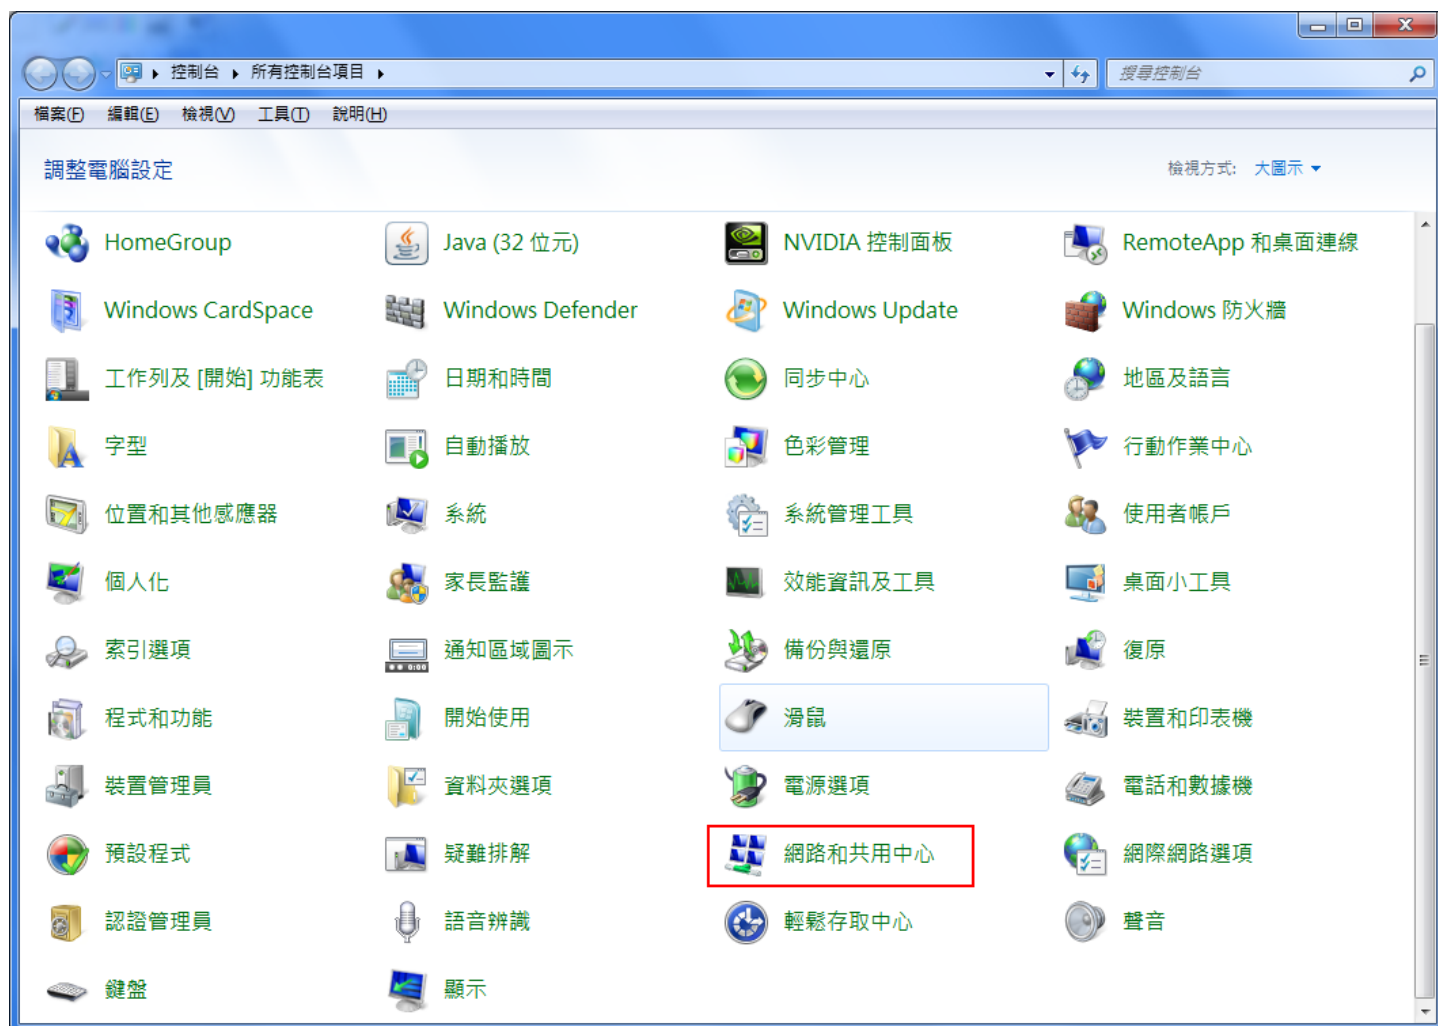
控制台 ▸ 所有控制台項目 ▸

搜尋控制台

檔案(F) 編輯(E) 檢視(V) 工具(T) 說明(H)

調整電腦設定

檢視方式: 大圖示 ▾

HomeGroup
Java (32 位元)
NVIDIA 控制面板
RemoteApp 和桌面連線
Windows CardSpace
Windows Defender
Windows Update
Windows 防火牆
工作列及 [開始] 功能表
日期和時間
同步中心
地區及語言
字型
自動播放
色彩管理
行動作業中心
位置和其他感應器
系統
系統管理工具
使用者帳戶
個人化
家長監護
效能資訊及工具
桌面小工具
索引選項
通知區域圖示
備份與還原
復原
程式和功能
開始使用
滑鼠
裝置和印表機
裝置管理員
資料夾選項
電源選項
電話和數據機
預設程式
疑難排解
網路和共用中心
網際網路選項
認證管理員
語音辨識
輕鬆存取中心
聲音
鍵盤
顯示